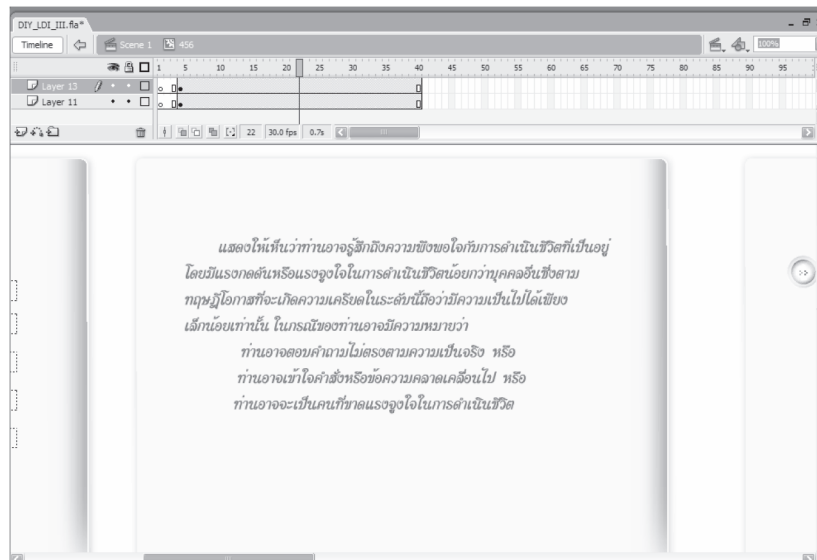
DIY_LDI_III.fla*

Timeline

Scene 1

456

100%

1 5 10 15 20 25 30 35 40 45 50 55 60 65 70 75 80 85 90 95

Layer 13

Layer 11

22

30.0 fps

0.7s

แสดงให้เห็นว่าท่านอาจรู้สึกถึงความพึงพอใจกับการดำเนินชีวิตที่เป็นอยู่ โดยมีแรงกดดันหรือแรงจูงใจในการดำเนินชีวิตน้อยกว่าบุคคลอื่นซึ่งตามทฤษฎีโอกาสที่จะเกิดความเครียดในระดับนี้ถือว่ามีความเป็นไปได้เพียงเล็กน้อยเท่านั้น ในกรณีของท่านอาจมีความหมายว่า

ท่านอาจตอบคำถามไม่ตรงตามความเป็นจริง หรือ

ท่านอาจเข้าใจคำสั่งหรือข้อความคลาดเคลื่อนไป หรือ

ท่านอาจจะเป็นคนที่ขาดแรงจูงใจในการดำเนินชีวิต